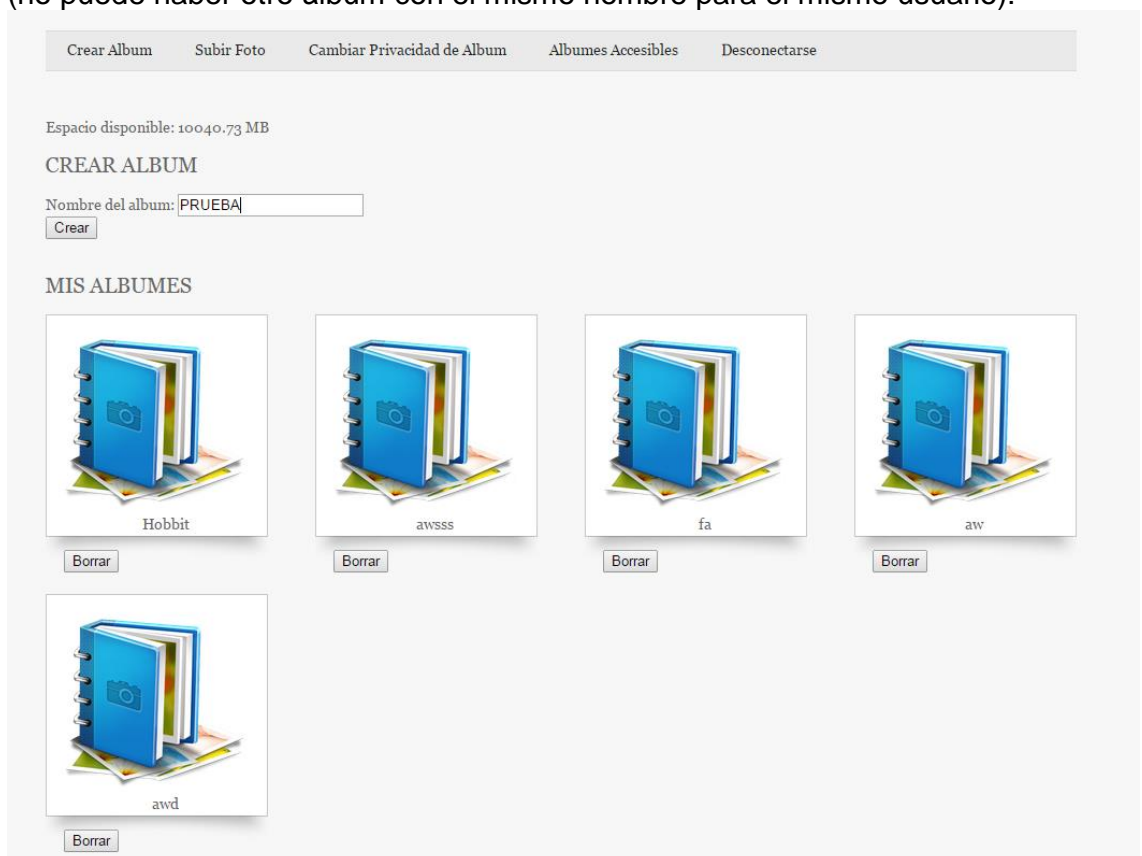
(no puede haber otro álbum con el mismo nombre para el mismo usuario).

Crear Album Subir Foto Cambiar Privacidad de Album Albumes Accesibles Desconectarse

Espacio disponible: 10040.73 MB

CREAR ALBUM

Nombre del album: PRUEBA

Crear

MIS ALBUMES

Hobbit

Borrar

awsss

Borrar

fa

Borrar

aw

Borrar

awd

Borrar